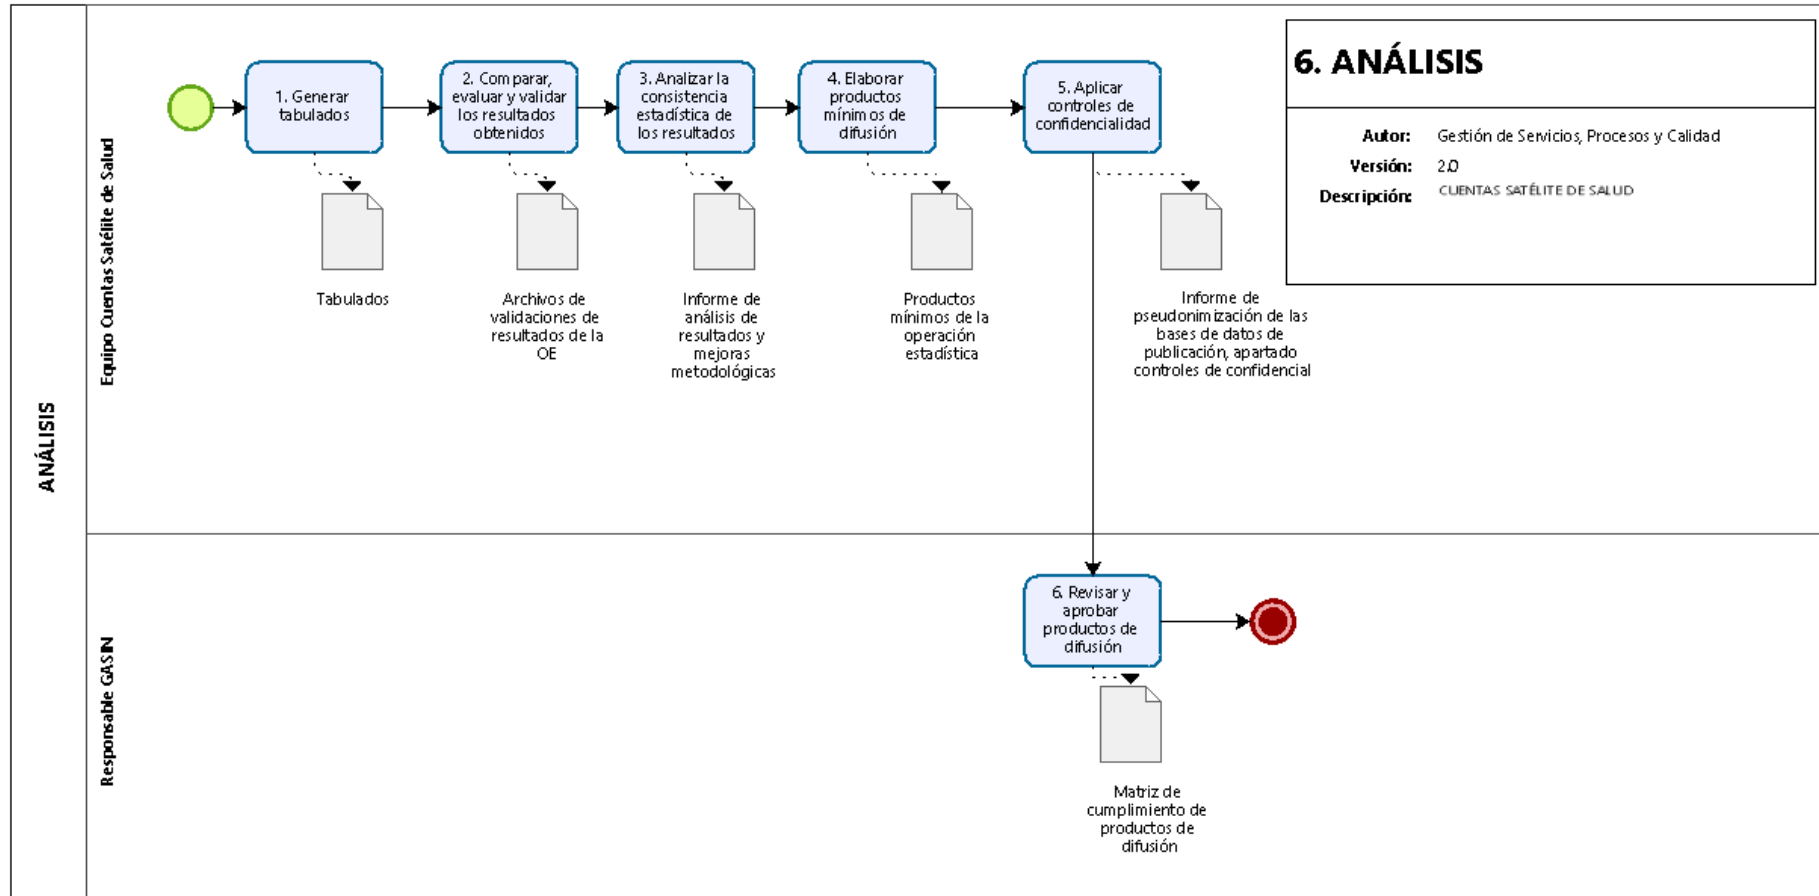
ANÁLISIS

Equipo Cuentas Satélite de Salud

1. Generar tabulados

2. Comparar, evaluar y validar los resultados obtenidos

3. Analizar la consistencia estadística de los resultados

4. Elaborar productos mínimos de difusión

5. Aplicar controles de confidencialidad

Tabulados

Archivos de validaciones de resultados de la OE

Informe de análisis de resultados y mejoras metodológicas

Productos mínimos de la operación estadística

Informe de pseudonimización de las bases de datos de publicación, apartado controles de confidencial

6. ANÁLISIS

Autor: Gestión de Servicios, Procesos y Calidad
Versión: 2.0
Descripción: CUENTAS SATÉLITE DE SALUD

Responsable GASIN

6. Revisar y aprobar productos de difusión

Matriz de cumplimiento de productos de difusión